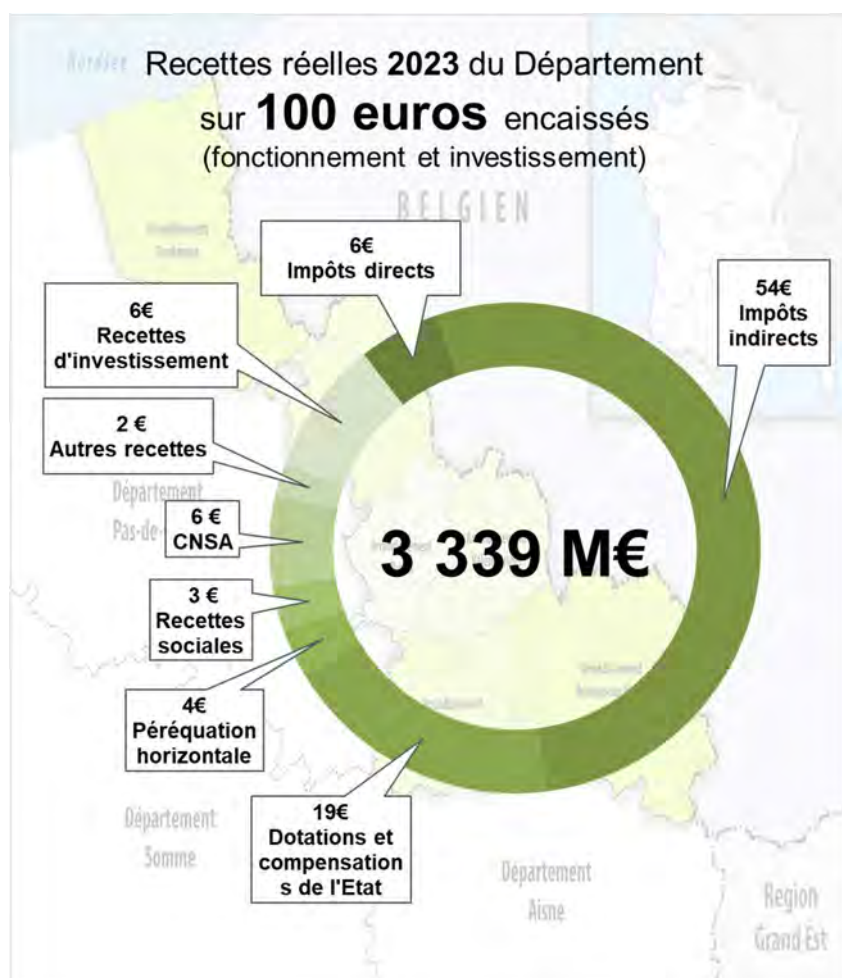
Nordsee

Recettes réelles **2023** du Département sur **100 euros** encaissés (fonctionnement et investissement)

BELGIEN

6€ Impôts directs

54€ Impôts indirects

6€ Recettes d'investissement

2 € Autres recettes

Département Pas-de-

6 € CNSA

3 339 M€

3 € Recettes sociales

4€ Péréquation horizontale

19€ Dotations et compensation s de l'Etat

Département Somme

Département Aisne

Region Grand Est